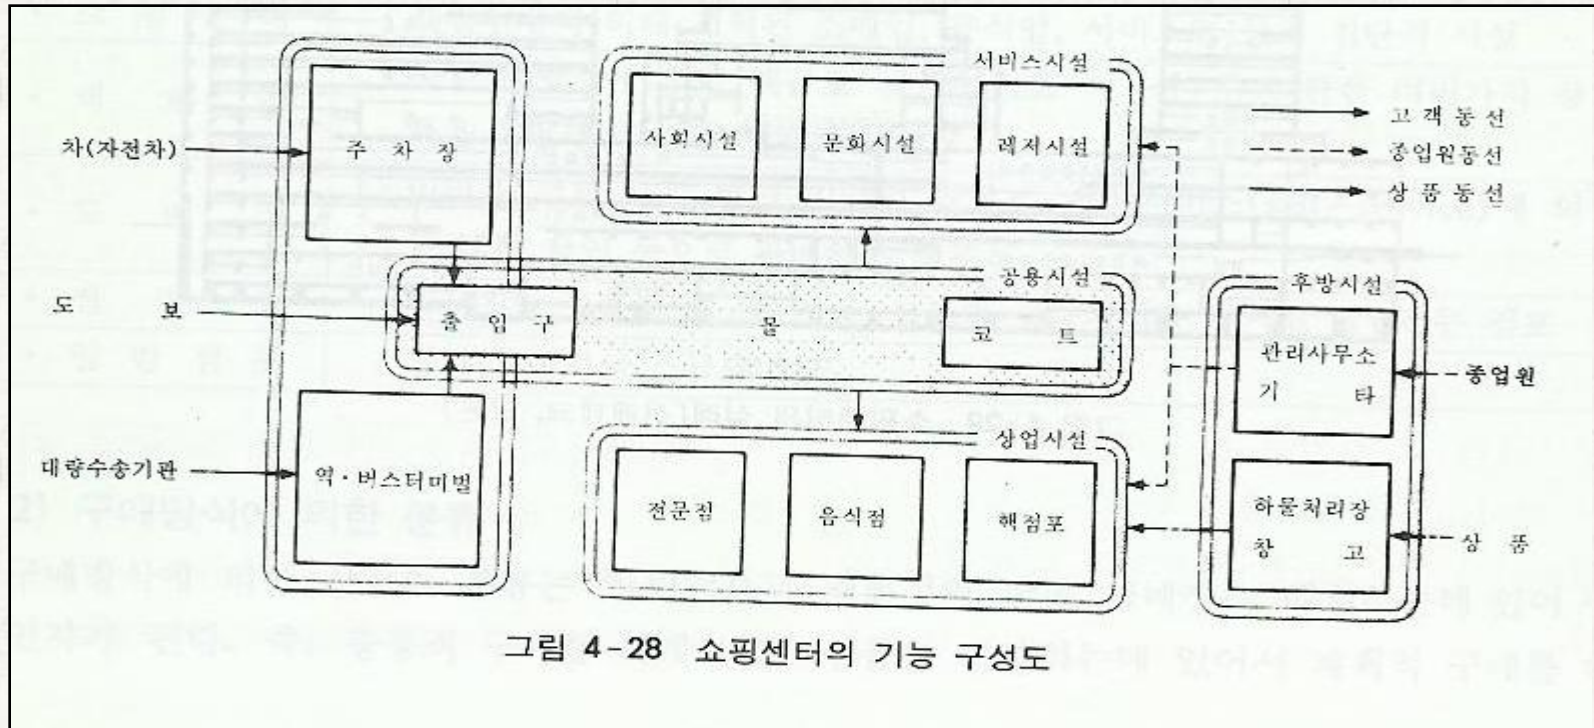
서비스시설

사회시설

문화시설

레저시설

고객동선

종업원동선

상품동선

차(자전차)

주 차 장

공용시설

후방시설

도 보

출 입 구

몰

코 트

관리사무소
기 타

종업원

대량수송기관

역·버스터미널

상업시설

전문점

음식점

핵점포

하물처리장
창 고

상 품

그림 4-28 쇼핑센터의 기능 구성도